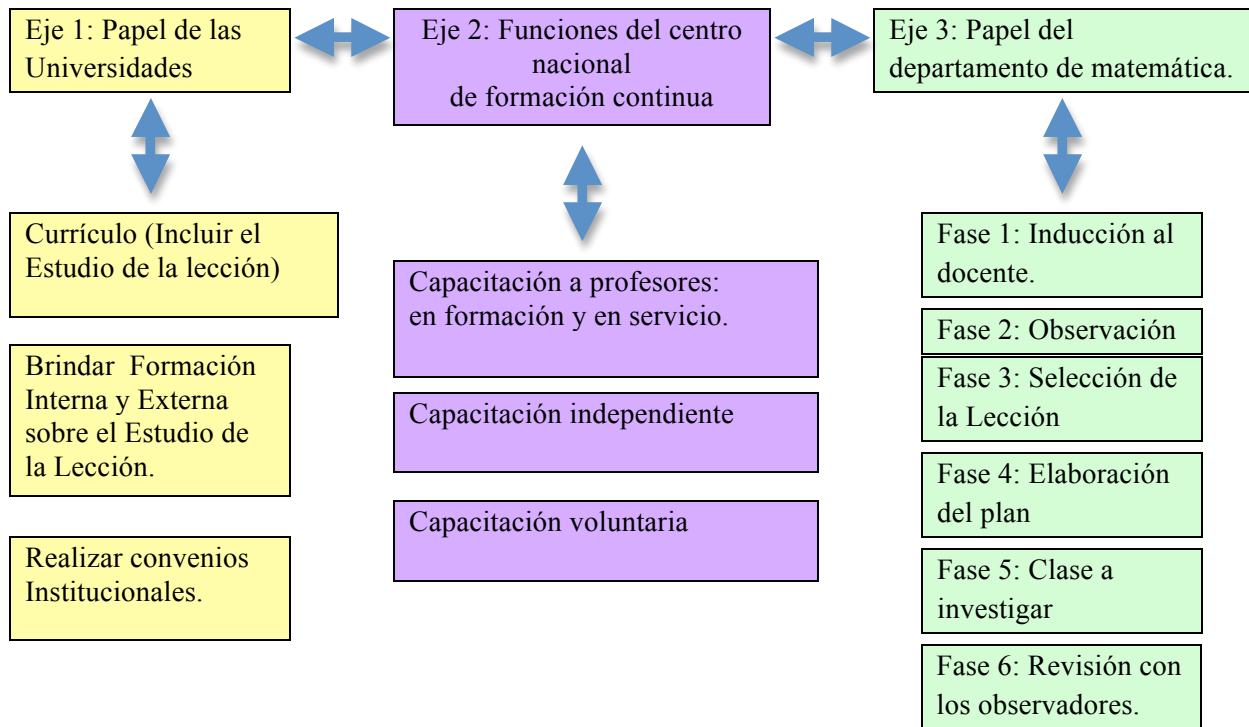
Eje 1: Papel de las Universidades

Eje 2: Funciones del centro nacional de formación continua

Eje 3: Papel del departamento de matemática.

Currículo (Incluir el Estudio de la lección)

Brindar Formación Interna y Externa sobre el Estudio de la Lección.

Realizar convenios Institucionales.

Capacitación a profesores: en formación y en servicio.

Capacitación independiente

Capacitación voluntaria

Fase 1: Inducción al docente.

Fase 2: Observación

Fase 3: Selección de la Lección

Fase 4: Elaboración del plan

Fase 5: Clase a investigar

Fase 6: Revisión con los observadores.